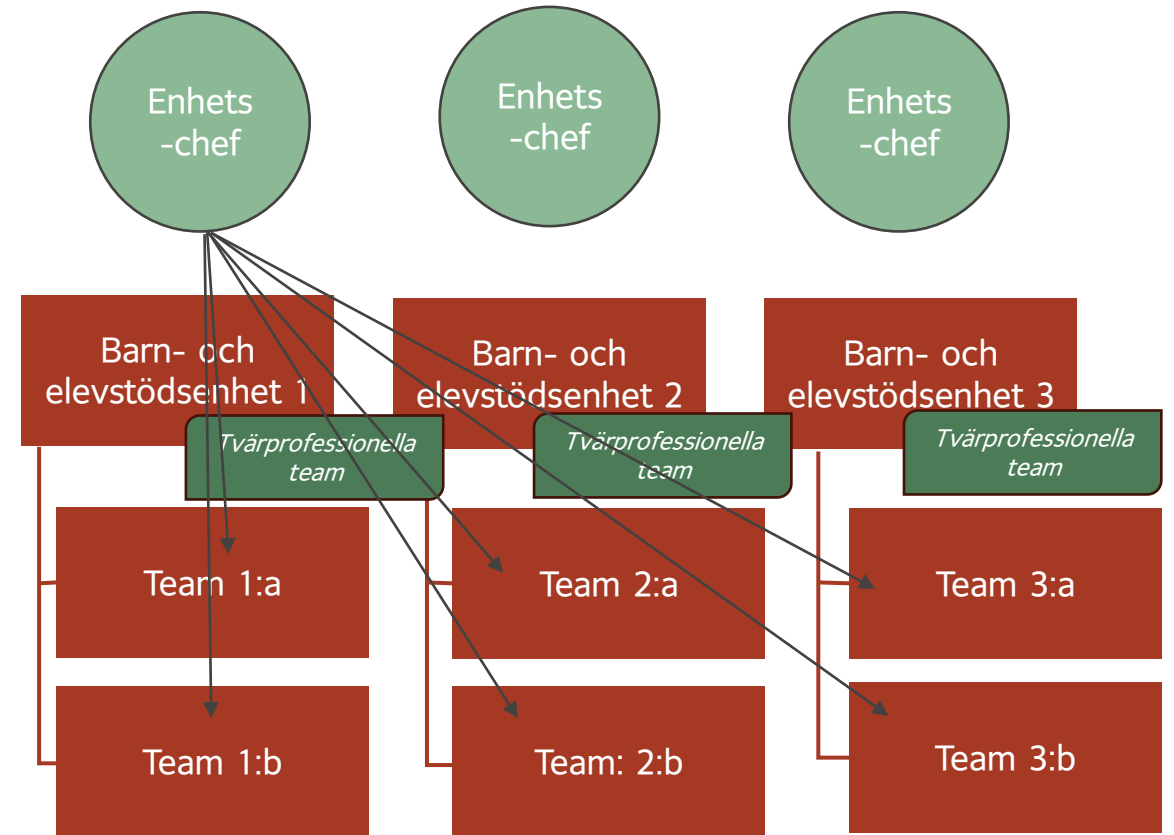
Enhets -chef

Enhets -chef

Enhets -chef

Barn- och elevstödsenhet 1

Tvärprofessionella team

Barn- och elevstödsenhet 2

Tvärprofessionella team

Barn- och elevstödsenhet 3

Tvärprofessionella team

Team 1:a

Team 2:a

Team 3:a

Team 1:b

Team: 2:b

Team 3:b